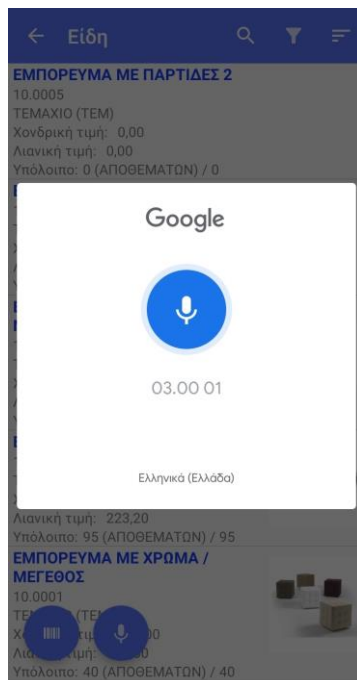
Είδη

ΕΜΠΟΡΕΥΜΑ ΜΕ ΠΑΡΤΙΔΕΣ 2
10.0005
ΤΕΜΑΧΙΟ (ΤΕΜ)
Χονδρική τιμή: 0,00
Λιανική τιμή: 0,00
Υπόλοιπο: 0 (ΑΠΟΘΕΜΑΤΩΝ) / 0

Google

03.00 01

Ελληνικά (Ελλάδα)

Λιανική τιμή: 223,20
Υπόλοιπο: 95 (ΑΠΟΘΕΜΑΤΩΝ) / 95

ΕΜΠΟΡΕΥΜΑ ΜΕ ΧΡΩΜΑ / ΜΕΓΕΘΟΣ
10.0001
ΤΕ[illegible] (ΤΕ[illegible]
Χο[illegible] τιμ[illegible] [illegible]0
Λια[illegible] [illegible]0
Υπόλοιπο: 40 (ΑΠΟΘΕΜΑΤΩΝ) / 40